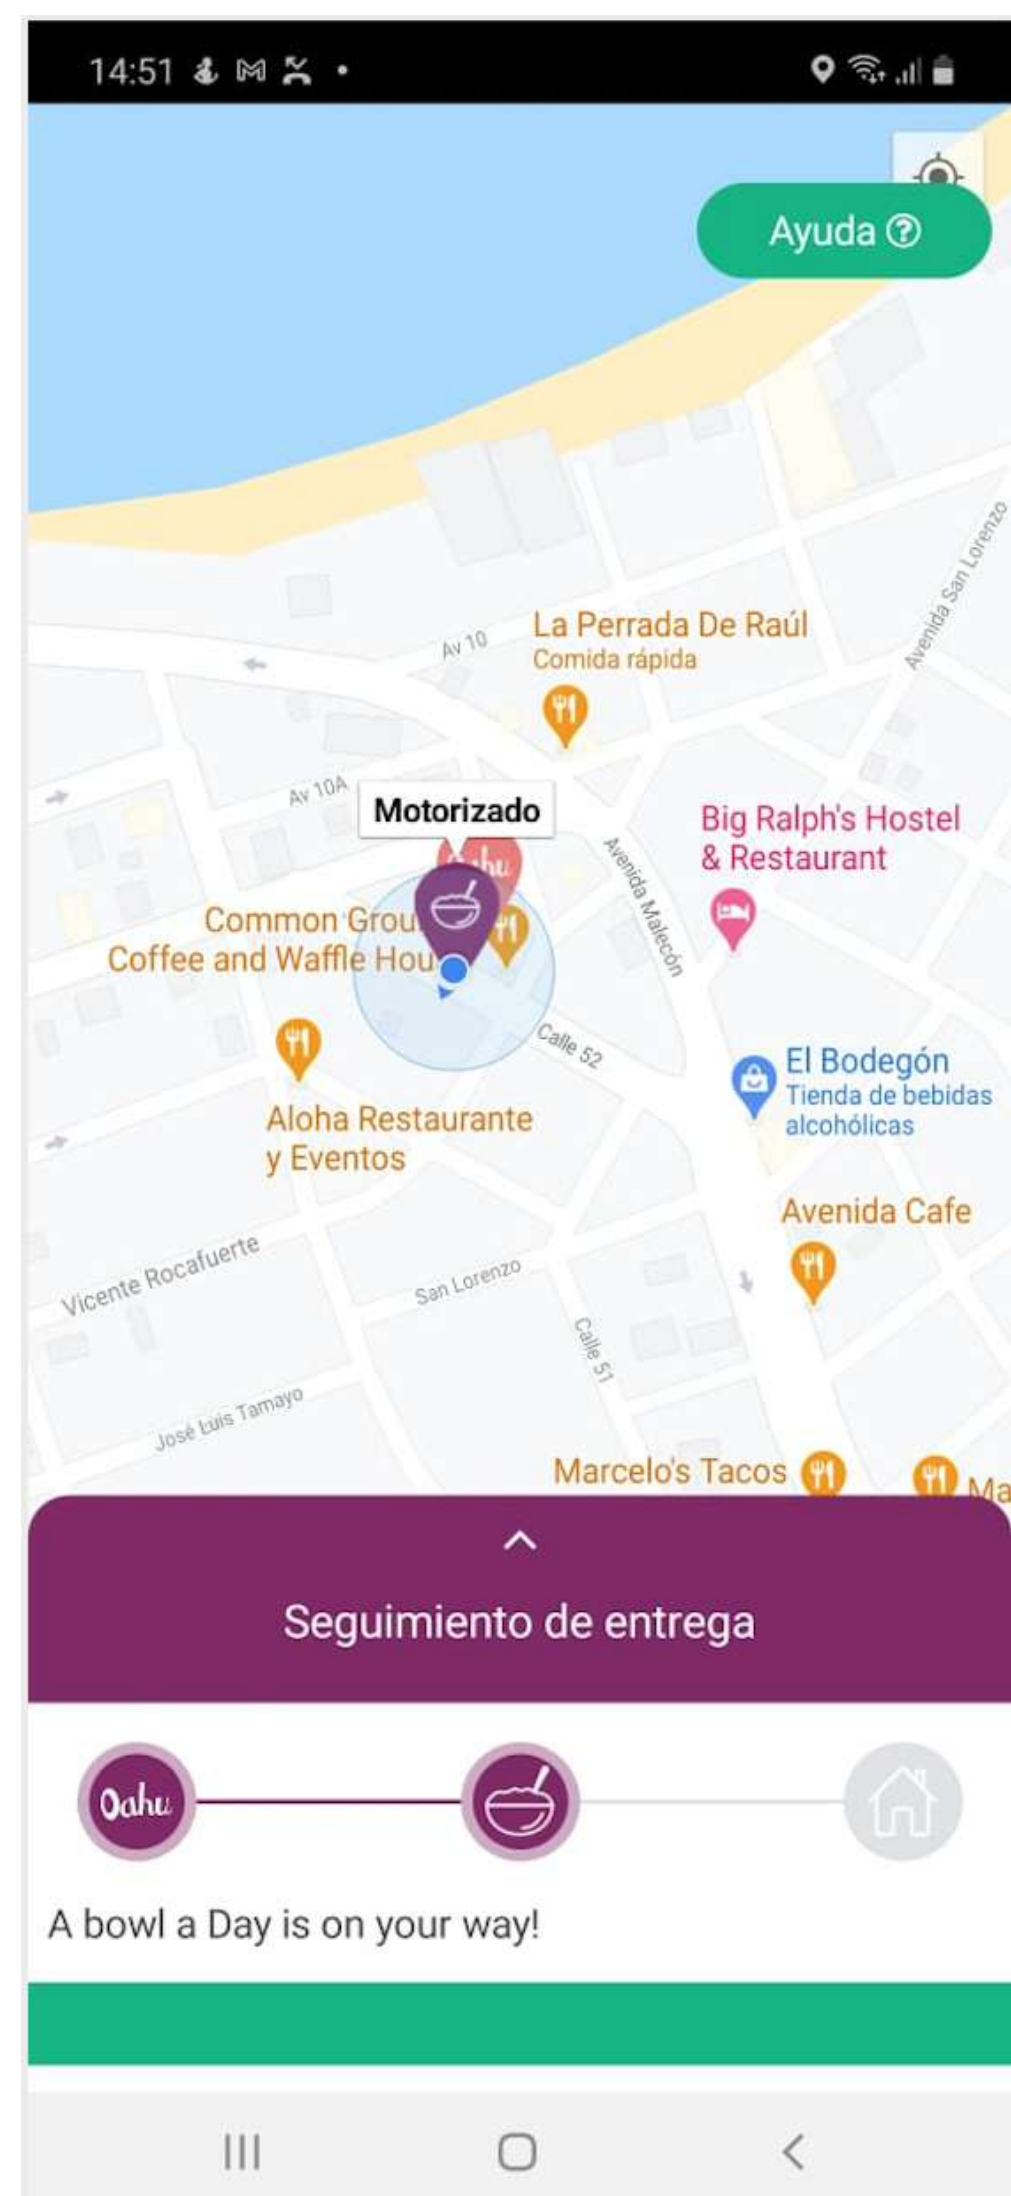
14:51

Ayuda ?

La Perrada De Raúl
Comida rápida

Avenida San Lorenzo

Av 10

Av 10A

Motorizado

Big Ralph's Hostel & Restaurant

Avenida Malecón

Common Grou
Coffee and Waffle Hou

Calle 52

El Bodegón
Tienda de bebidas alcohólicas

Aloha Restaurante y Eventos

Avenida Cafe

Vicente Rocafuerte

San Lorenzo

Calle 51

José Luis Tamayo

Marcelo's Tacos

Ma

Seguimiento de entrega

Oahu

A bowl a Day is on your way!